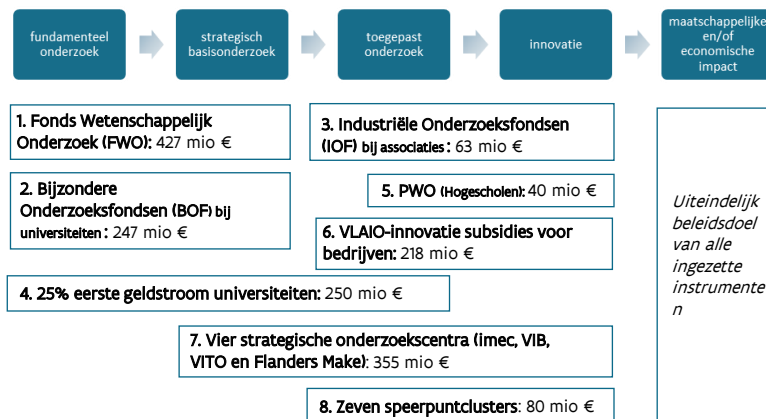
fundamenteel onderzoek

strategisch basisonderzoek

toegepast onderzoek

innovatie

maatschappelijke en/of economische impact

1. Fonds Wetenschappelijk Onderzoek (FWO): 427 mio €

3. Industriële Onderzoeksfondsen (IOF) bij associaties : 63 mio €

2. Bijzondere Onderzoeksfondsen (BOF) bij universiteiten : 247 mio €

5. PWO (Hogescholen): 40 mio €

6. VLAIO-innovatie subsidies voor bedrijven: 218 mio €

Uiteindelijk beleidsdoel van alle ingezette instrumenten

4. 25% eerste geldstroom universiteiten: 250 mio €

7. Vier strategische onderzoekscentra (imec, VIB, VITO en Flanders Make): 355 mio €

8. Zeven speerpuntclusters: 80 mio €